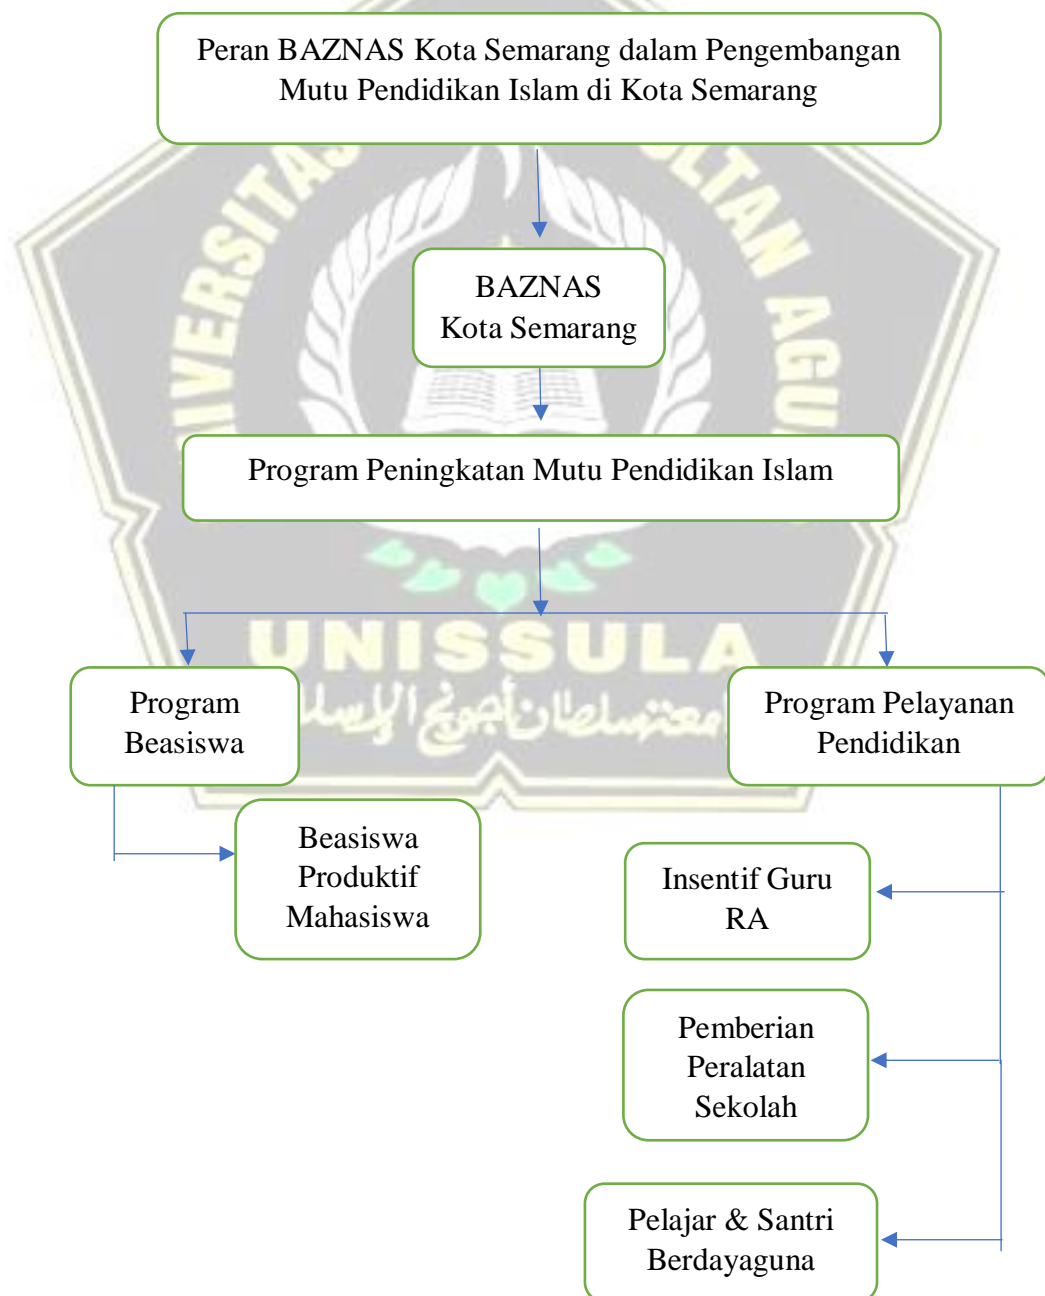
Peran BAZNAS Kota Semarang dalam Pengembangan Mutu Pendidikan Islam di Kota Semarang

BAZNAS Kota Semarang

Program Peningkatan Mutu Pendidikan Islam

UNISSULA

Program Beasiswa

Program Pelayanan Pendidikan

Beasiswa Produktif Mahasiswa

Insentif Guru RA

Pemberian Peralatan Sekolah

Pelajar & Santri Berdayaguna